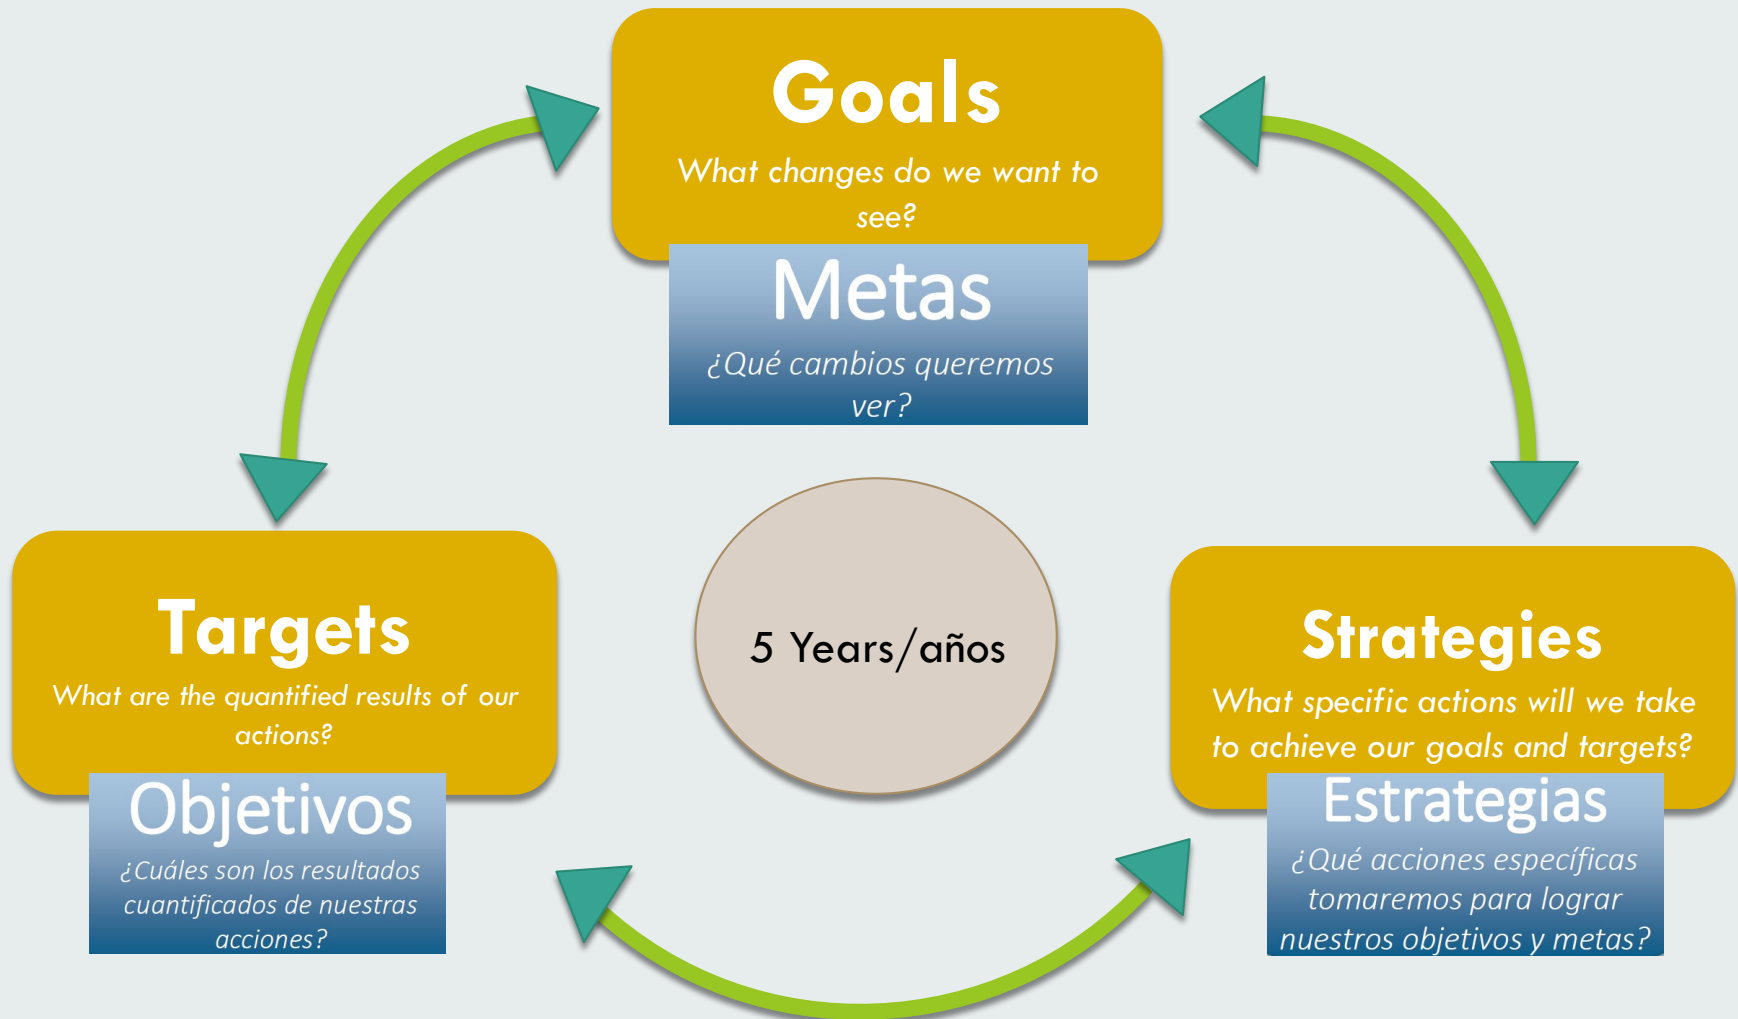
Goals

What changes do we want to see?

Metas

¿Qué cambios queremos ver?

Targets

What are the quantified results of our actions?

Objetivos

¿Cuáles son los resultados cuantificados de nuestras acciones?

5 Years/años

Strategies

What specific actions will we take to achieve our goals and targets?

Estrategias

¿Qué acciones específicas tomaremos para lograr nuestros objetivos y metas?